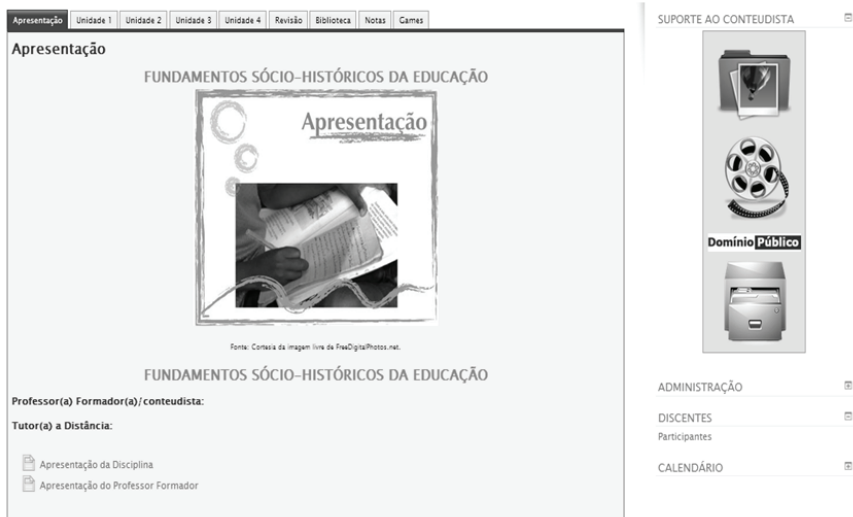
Apresentação | Unidade 1 | Unidade 2 | Unidade 3 | Unidade 4 | Revisão | Biblioteca | Notas | Games

Apresentação

FUNDAMENTOS SÓCIO-HISTÓRICOS DA EDUCAÇÃO

Apresentação

Fonte: Cortesia da imagem livre de FreeDigitalPhotos.net.

FUNDAMENTOS SÓCIO-HISTÓRICOS DA EDUCAÇÃO

Professor(a) Formador(a)/conteudista:

Tutor(a) a Distância:

Apresentação da Disciplina

Apresentação do Professor Formador

SUPORTE AO CONTEUDISTA

Domínio Público

ADMINISTRAÇÃO

DISCENTES

Participantes

CALENDÁRIO